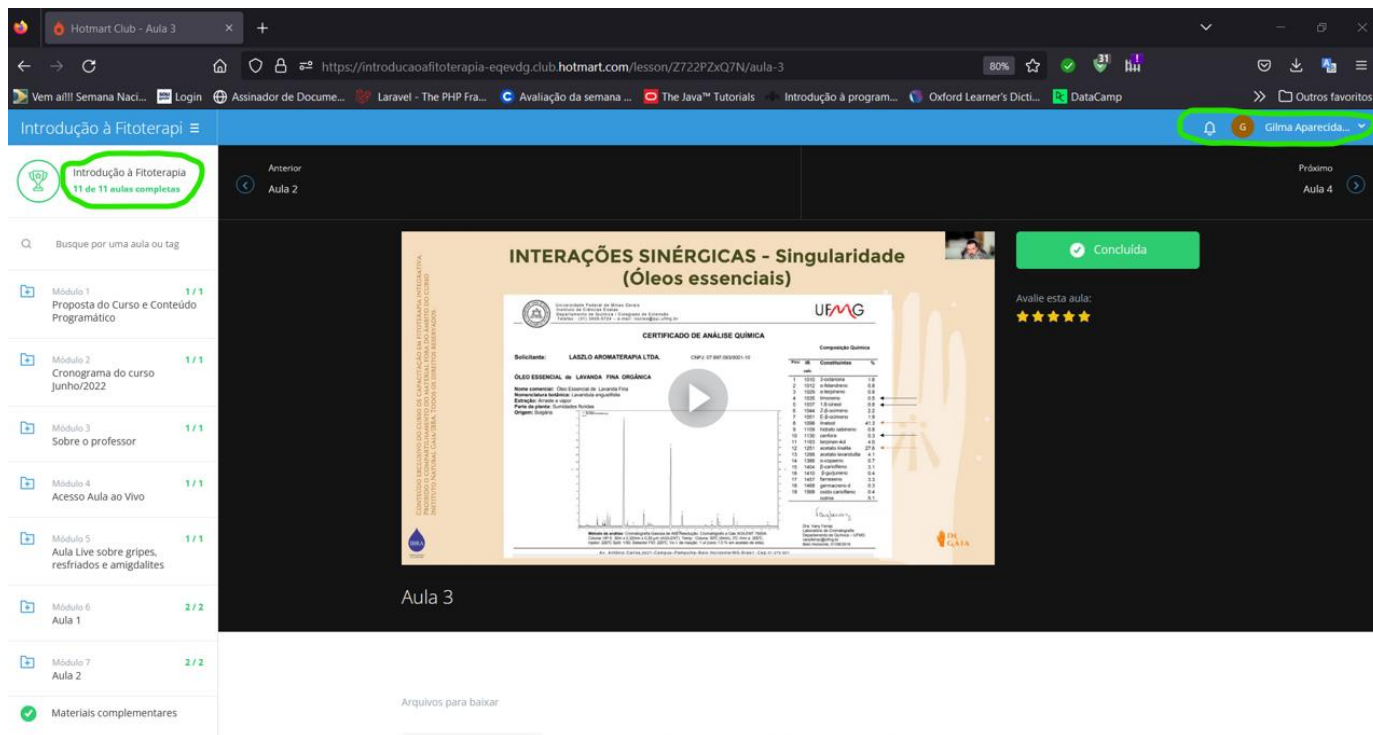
Hotmart Club - Aula 3

https://introducaoafitoterapia-eqevdg.club.hotmart.com/lesson/Z722PZxQ7N/aula-3

80%

Vem aí!!! Semana Naci... Login Assinador de Docume... Laravel - The PHP Fra... Avaliação da semana ... The Java™ Tutorials Introdução à program... Oxford Learner's Dicti... DataCamp

Outros favoritos

Introdução à Fitoterapi

Gilma Aparecida...

Introdução à Fitoterapia
11 de 11 aulas completas

Anterior
Aula 2

Próximo
Aula 4

Busque por uma aula ou tag

Módulo 1 1/1
Proposta do Curso e Conteúdo Programático

Módulo 2 1/1
Cronograma do curso Junho/2022

Módulo 3 1/1
Sobre o professor

Módulo 4 1/1
Acesso Aula ao Vivo

Módulo 5 1/1
Aula Live sobre gripes, resfriados e amigdalites

Módulo 6 2/2
Aula 1

Módulo 7 2/2
Aula 2

Materiais complementares

INTERAÇÕES SINÉRGICAS - Singularidade (Óleos essenciais)

UFMG

CERTIFICADO DE ANÁLISE QUÍMICA

Solicitante: LASZLO AROMATERAPIA LTDA.

ÓLEO ESSENCIAL de LAVANDA FINA ORGÂNICA

Composição Química

Constituintes

Concluída

Avalie esta aula:

Aula 3

Arquivos para baixar